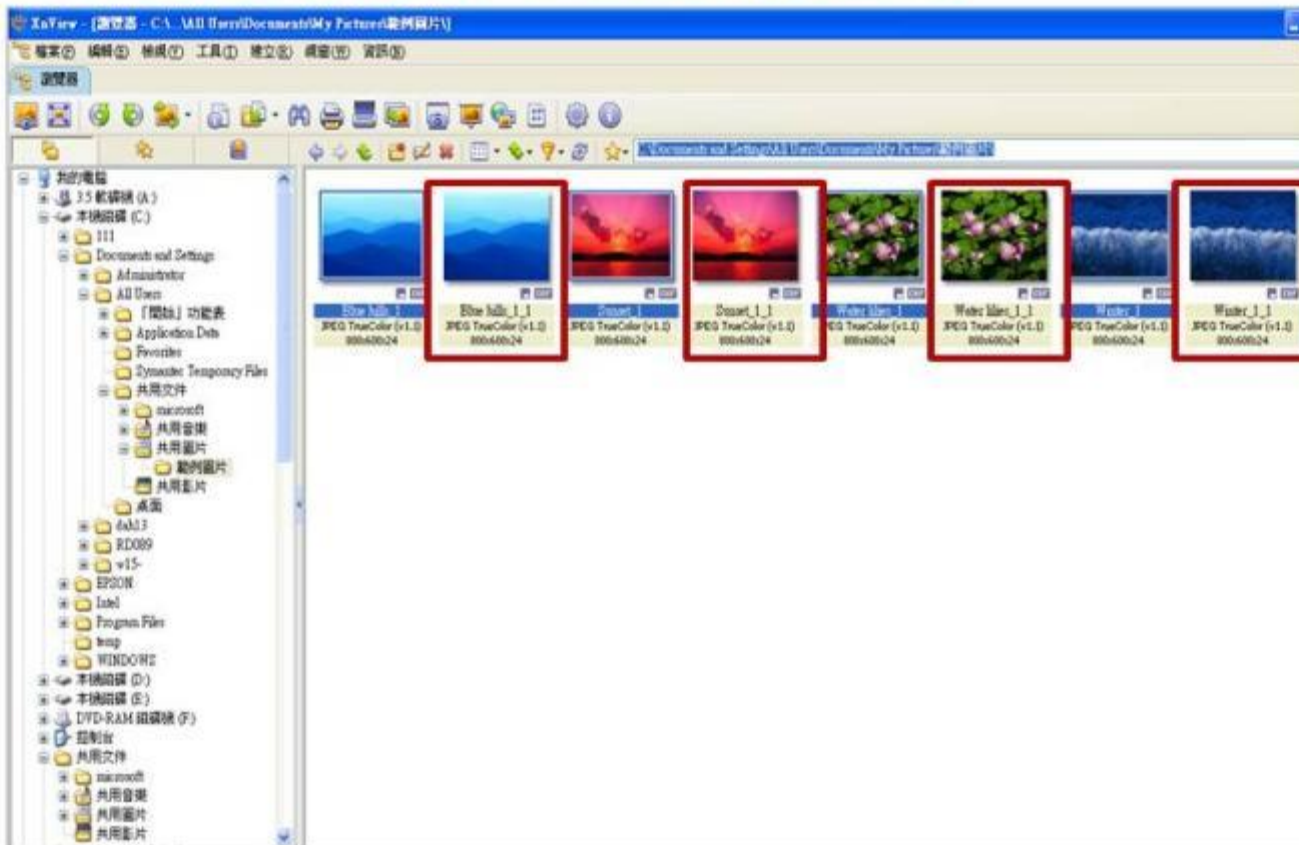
XnView - [瀏覽器 - C:\...\All Users\Documents\My Pictures\範例圖片\]

檔案(F) 編輯(E) 檢視(V) 工具(T) 建立(G) 視窗(W) 資訊(H)

瀏覽器

C:\Documents and Settings\All Users\Documents\My Pictures\範例圖片\

我的電腦
3.5 軟碟機 (A:)
本機磁碟 (C:)
111
Documents and Settings
Administrator
All Users
「開始」功能表
Application Data
Favorites
Symantec Temporary Files
共用文件
microsoft
共用音樂
共用圖片
範例圖片
共用影片
桌面
dakl3
RD089
v15-
EPSON
Intel
Program Files
temp
WINDOWS
本機磁碟 (D:)
本機磁碟 (E:)
DVD-RAM 磁碟機 (F:)
控制台
共用文件
microsoft
共用音樂
共用圖片
共用影片

Blue hills_1
JPEG TrueColor (v1.1)
800x600x24

Blue hills_1_1
JPEG TrueColor (v1.1)
800x600x24

Sunset_1
JPEG TrueColor (v1.1)
800x600x24

Sunset_1_1
JPEG TrueColor (v1.1)
800x600x24

Water lilies_1
JPEG TrueColor (v1.1)
800x600x24

Water lilies_1_1
JPEG TrueColor (v1.1)
800x600x24

Winter_1
JPEG TrueColor (v1.1)
800x600x24

Winter_1_1
JPEG TrueColor (v1.1)
800x600x24